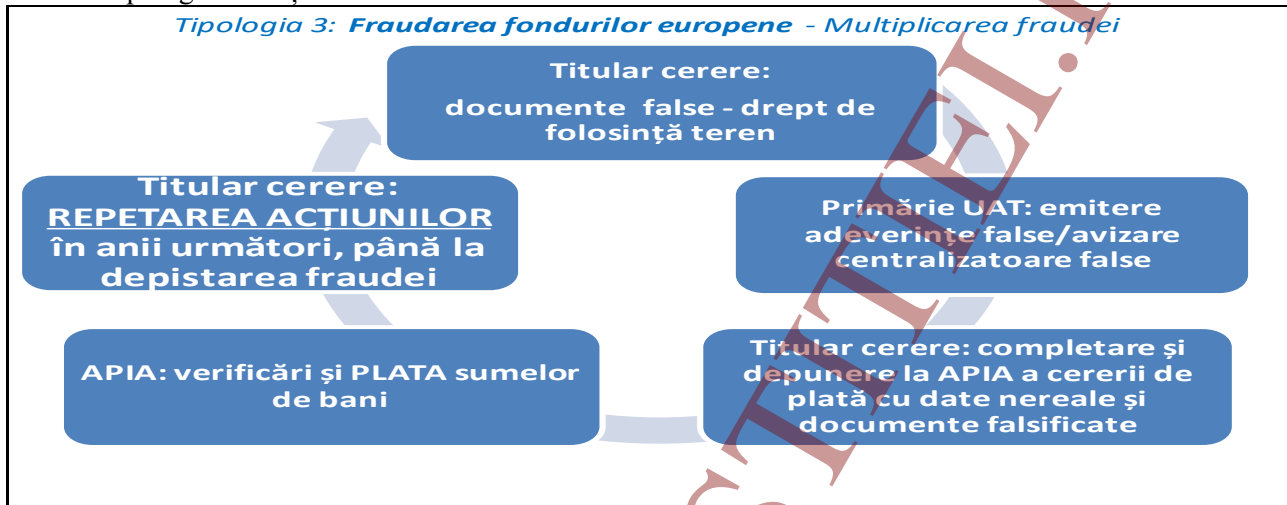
Tipologia 3: **Fraudarea fondurilor europene** - Multiplicarea fraudei

Titular cerere:
documente false - drept de folosință teren

Primărie UAT: emitere adeverințe false/avizare centralizatoare false

Titular cerere: completare și depunere la APIA a cererii de plată cu date nereale și documente falsificate

APIA: verificări și PLATA sumelor de bani

Titular cerere:
REPETAREA ACȚIUNILOR în anii următori, până la depistarea fraudei